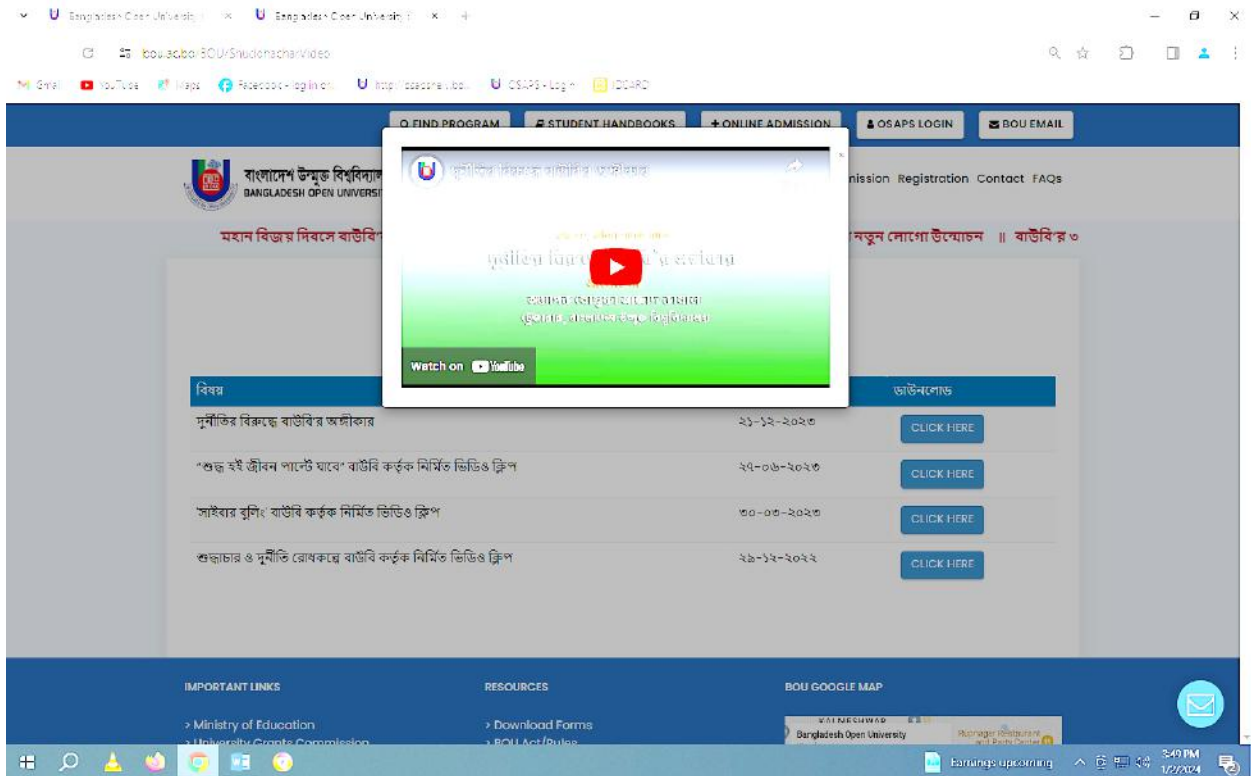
Bangladesh Open University ×   Bangladesh Open University ×   +

bou.ac.bd/BOU/ShudhacharVideo

Gmail   YouTube   Maps   Facebook - log in or...   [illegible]   OSAPS - Log in   IDCARD

FIND PROGRAM   STUDENT HANDBOOKS   + ONLINE ADMISSION   OSAPS LOGIN   BOU EMAIL

বাংলাদেশ উন্মুক্ত বিশ্ববিদ্যা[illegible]
BANGLADESH OPEN UNIVERSI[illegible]

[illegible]nission Registration Contact FAQs

মহান বিজয় দিবসে বাউবি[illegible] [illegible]নতুন লোগো উন্মোচন || বাউবি'র ৩

দুর্নীতির বিরুদ্ধে বাউবি'র অঙ্গীকার

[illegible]
দুর্নীতি বিরু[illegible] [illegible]'র অঙ্গীকার
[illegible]
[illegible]
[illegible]

Watch on YouTube

| বিষয় | | ডাউনলোড |
|---|---|---|
| দুর্নীতির বিরুদ্ধে বাউবি'র অঙ্গীকার | ২১-১২-২০২৩ | CLICK HERE |
| "শুদ্ধ হই জীবন পাল্টে যাবে" বাউবি কর্তৃক নির্মিত ভিডিও ক্লিপ | ২৭-০৬-২০২৩ | CLICK HERE |
| সাইবার বুলিং বাউবি কর্তৃক নির্মিত ভিডিও ক্লিপ | ৩০-০৩-২০২৩ | CLICK HERE |
| শুদ্ধাচার ও দুর্নীতি রোধকল্পে বাউবি কর্তৃক নির্মিত ভিডিও ক্লিপ | ২৯-১২-২০২২ | CLICK HERE |

IMPORTANT LINKS
› Ministry of Education
› University Grants Commission

RESOURCES
› Download Forms
› BOU Act/Rules

BOU GOOGLE MAP
Bangladesh Open University

Earnings upcoming   3:49 PM 1/2/2024